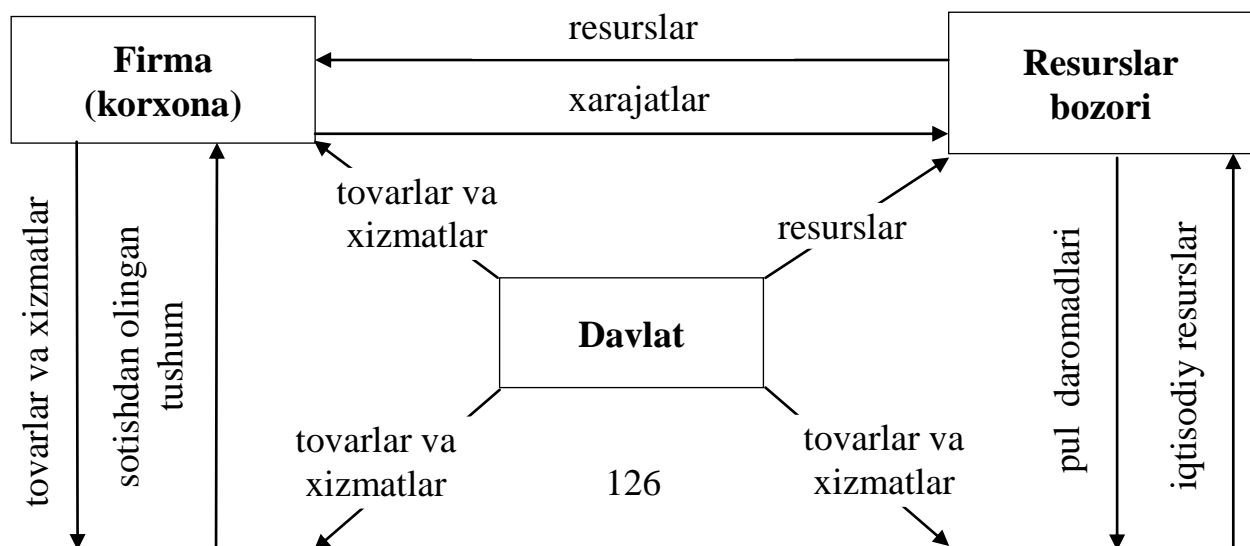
Firma (korxona)

resurslar

xarajatlar

Resurslar bozori

tovarlar va xizmatlar

sotishdan olingan tushum

tovarlar va xizmatlar

resurslar

Davlat

pul daromadlari

iqtisodiy resurslar

tovarlar va xizmatlar

126

tovarlar va xizmatlar